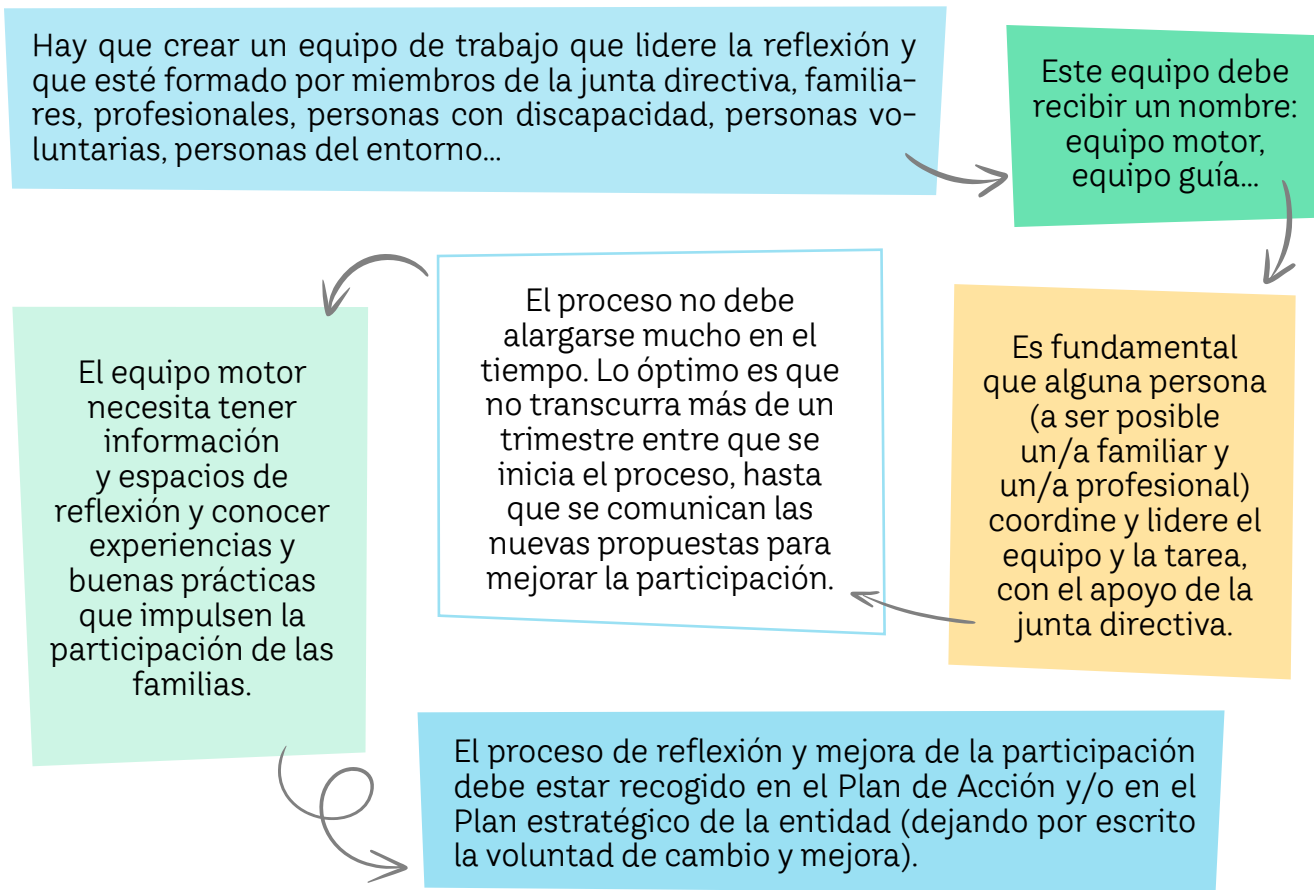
Hay que crear un equipo de trabajo que lidere la reflexión y que esté formado por miembros de la junta directiva, familiares, profesionales, personas con discapacidad, personas voluntarias, personas del entorno…

Este equipo debe recibir un nombre: equipo motor, equipo guía…

Es fundamental que alguna persona (a ser posible un/a familiar y un/a profesional) coordine y lidere el equipo y la tarea, con el apoyo de la junta directiva.

El proceso no debe alargarse mucho en el tiempo. Lo óptimo es que no transcurra más de un trimestre entre que se inicia el proceso, hasta que se comunican las nuevas propuestas para mejorar la participación.

El equipo motor necesita tener información y espacios de reflexión y conocer experiencias y buenas prácticas que impulsen la participación de las familias.

El proceso de reflexión y mejora de la participación debe estar recogido en el Plan de Acción y/o en el Plan estratégico de la entidad (dejando por escrito la voluntad de cambio y mejora).